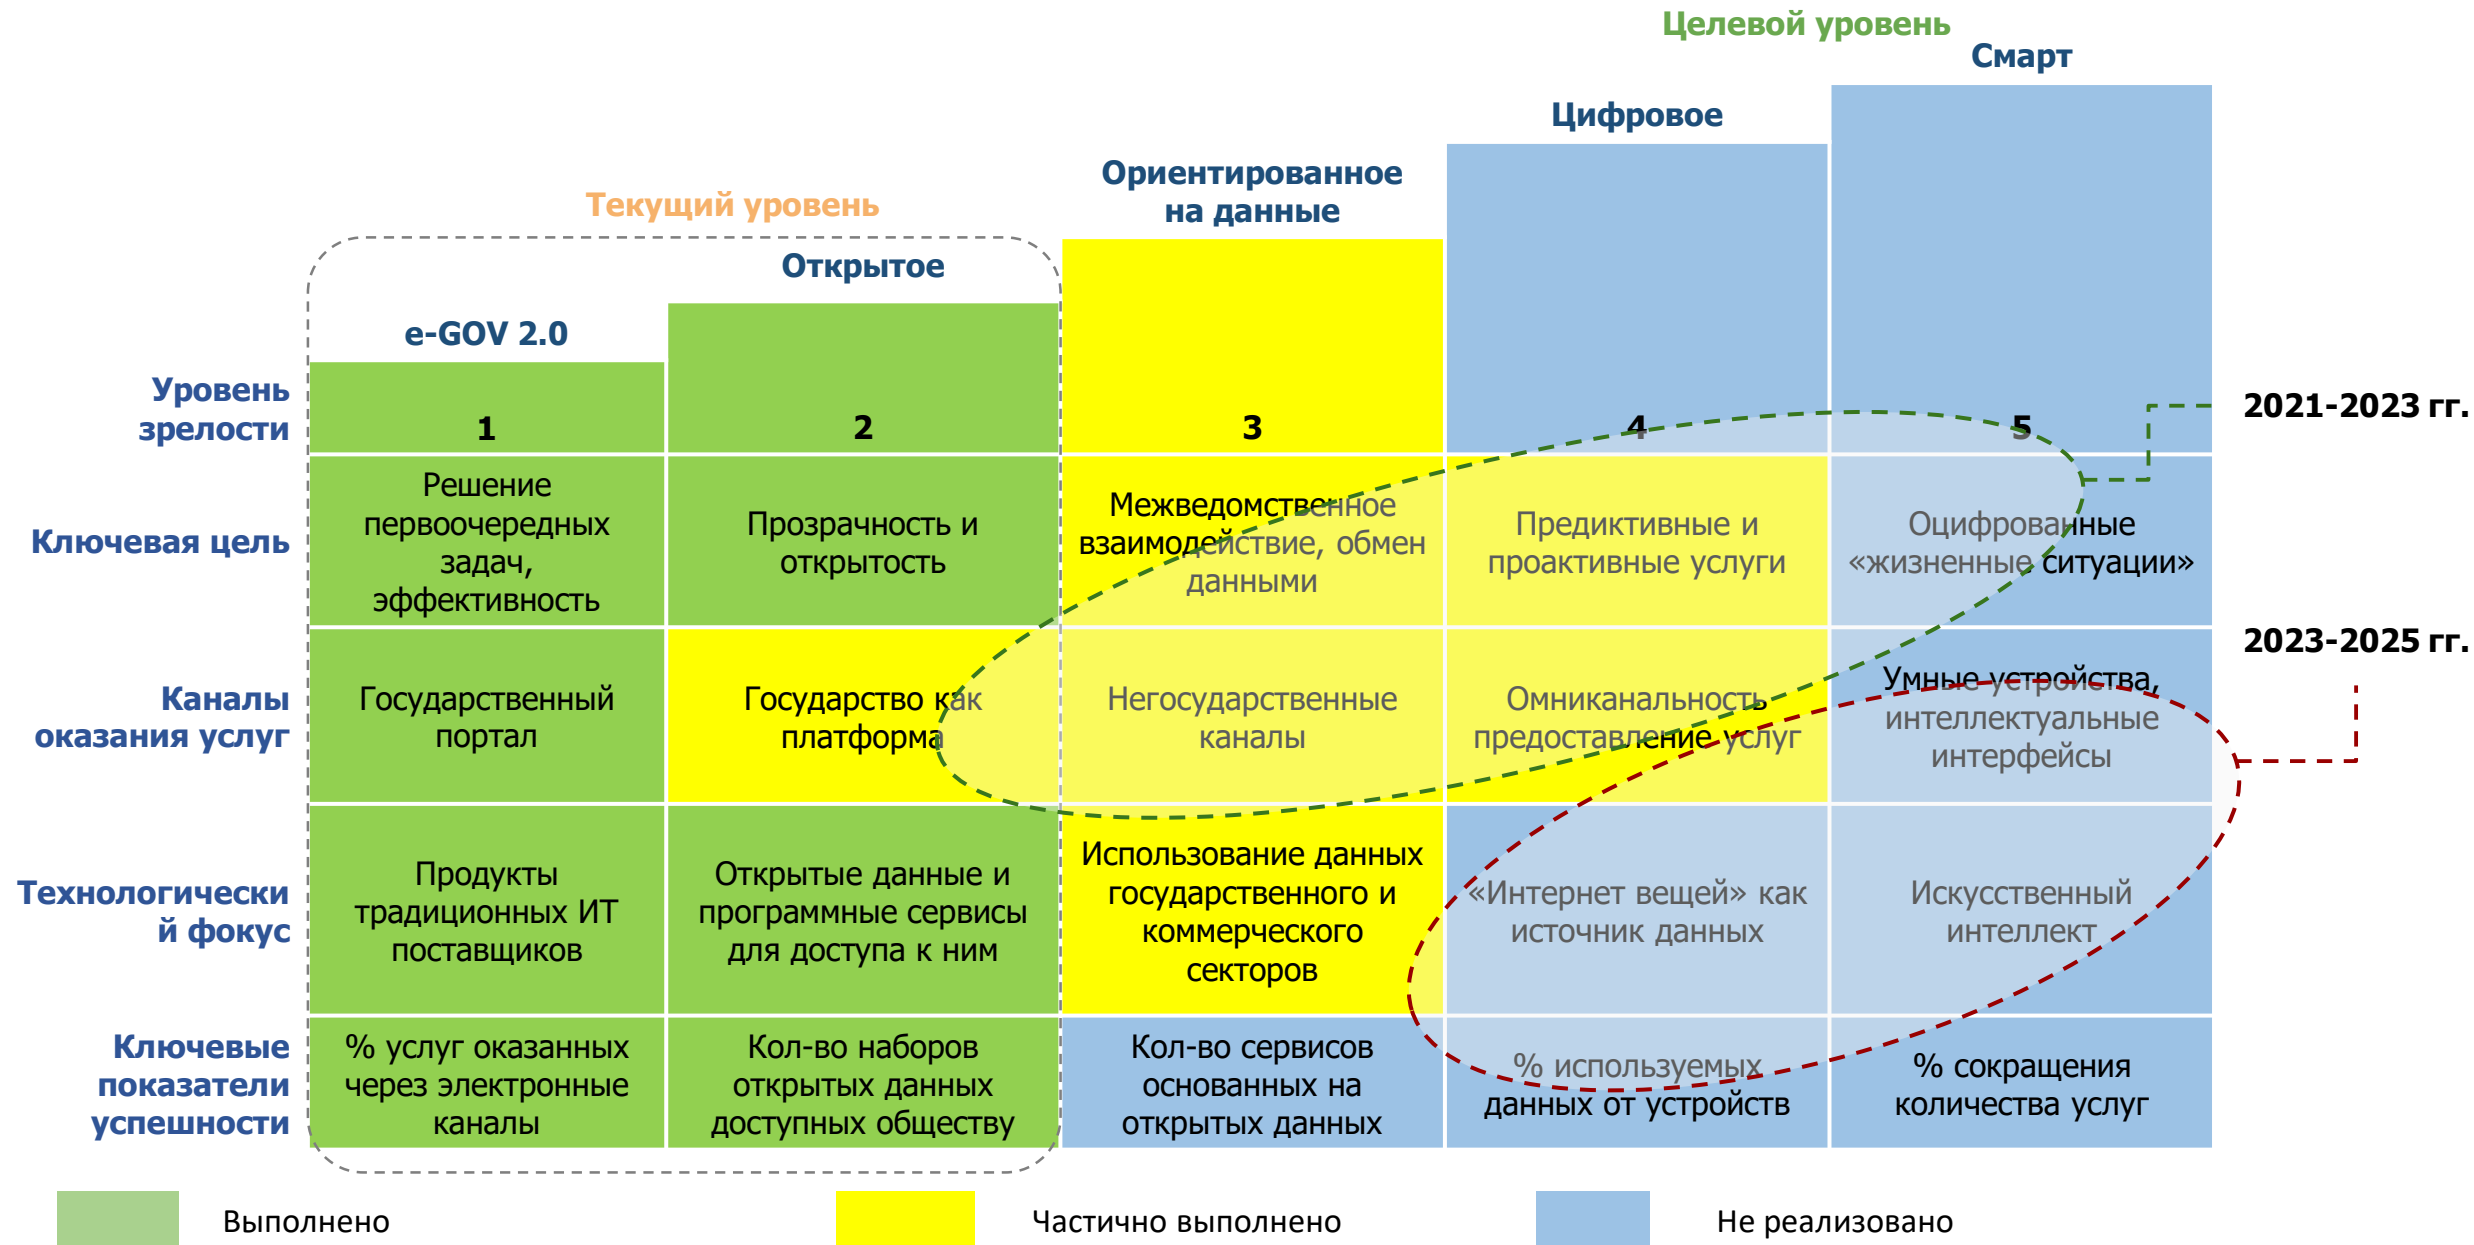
Целевой уровень

Смарт

Цифровое

Ориентированное на данные

Текущий уровень

Открытое

e-GOV 2.0

| | e-GOV 2.0 | Открытое | Ориентированное на данные | Цифровое | Смарт |
|---|---|---|---|---|---|
| Уровень зрелости | 1 | 2 | 3 | 4 | 5 |
| Ключевая цель | Решение первоочередных задач, эффективность | Прозрачность и открытость | Межведомственное взаимодействие, обмен данными | Предиктивные и проактивные услуги | Оцифрованные «жизненные ситуации» |
| Каналы оказания услуг | Государственный портал | Государство как платформа | Негосударственные каналы | Омниканальность предоставление услуг | Умные устройства, интеллектуальные интерфейсы |
| Технологический фокус | Продукты традиционных ИТ поставщиков | Открытые данные и программные сервисы для доступа к ним | Использование данных государственного и коммерческого секторов | «Интернет вещей» как источник данных | Искусственный интеллект |
| Ключевые показатели успешности | % услуг оказанных через электронные каналы | Кол-во наборов открытых данных доступных обществу | Кол-во сервисов основанных на открытых данных | % используемых данных от устройств | % сокращения количества услуг |

2021-2023 гг.

2023-2025 гг.

Выполнено

Частично выполнено

Не реализовано